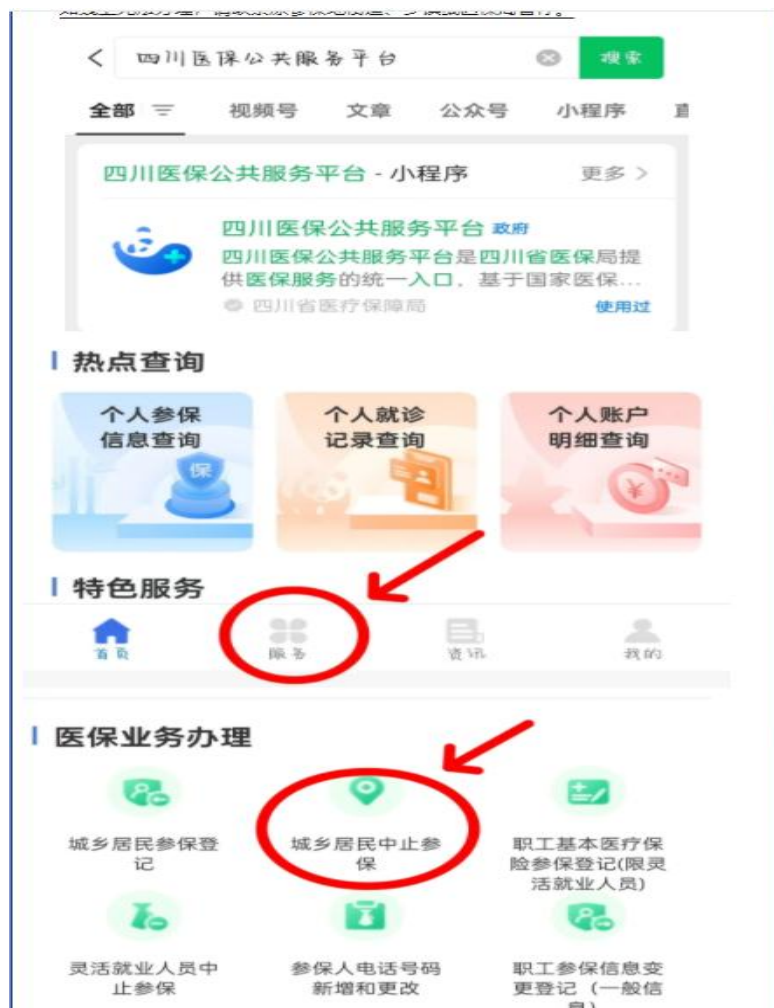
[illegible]

< 四川医保公共服务平台 搜索

全部 视频号 文章 公众号 小程序 直

四川医保公共服务平台 - 小程序 更多 >

四川医保公共服务平台 政府
四川医保公共服务平台是四川省医保局提供医保服务的统一入口，基于国家医保...
四川省医疗保障局 使用过

热点查询

个人参保信息查询

保

个人就诊记录查询

个人账户明细查询

¥

特色服务

首页 服务 资讯 我的

医保业务办理

城乡居民参保登记

城乡居民中止参保

职工基本医疗保险参保登记(限灵活就业人员)

灵活就业人员中止参保

参保人电话号码新增和更改

职工参保信息变更登记（一般信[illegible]